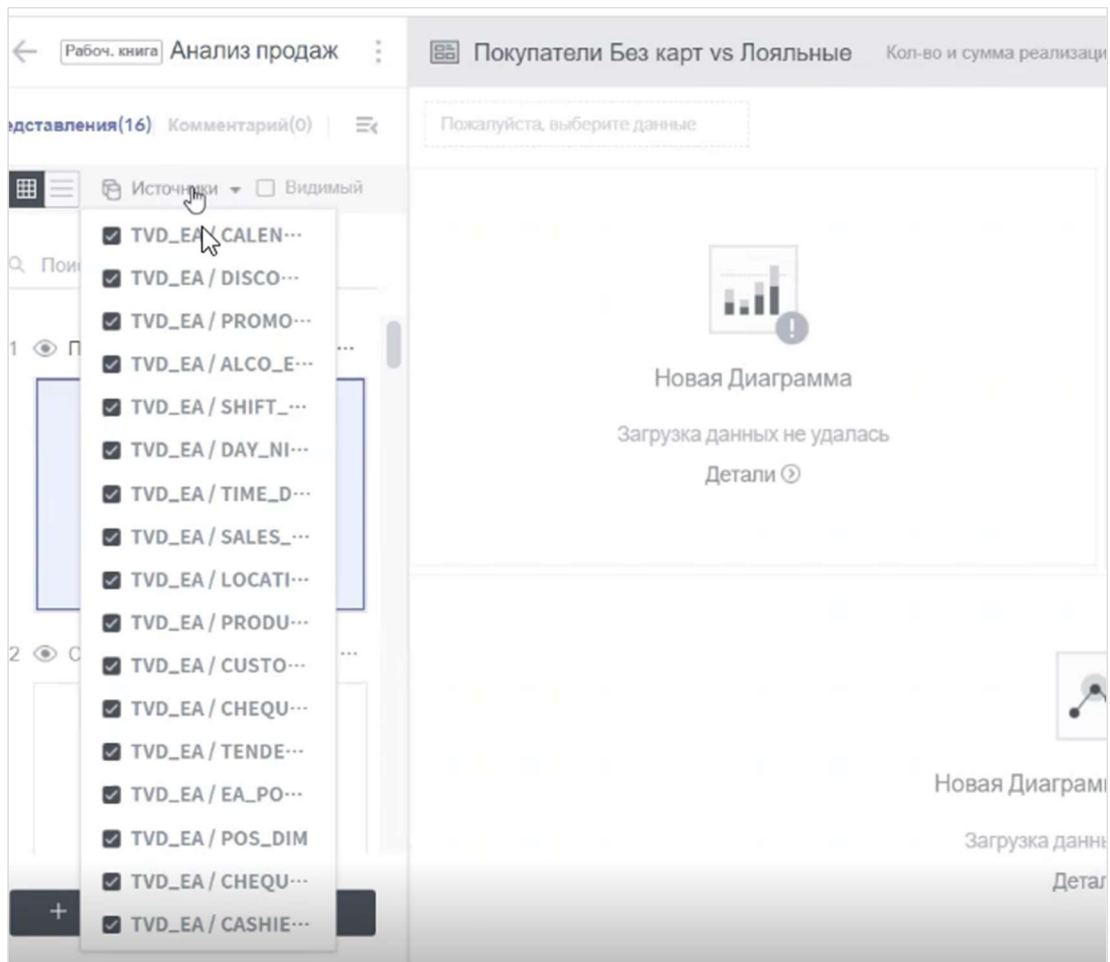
Рабоч. книга Анализ продаж

Покупатели Без карт vs Лояльные

Кол-во и сумма реализаци

едставления(16) Комментарий(0)

Источники Видимый

Пожалуйста, выберите данные

Пои

1

TVD_EA / CALEN···
TVD_EA / DISCO···
TVD_EA / PROMO···
TVD_EA / ALCO_E···
TVD_EA / SHIFT_···
TVD_EA / DAY_NI···
TVD_EA / TIME_D···
TVD_EA / SALES_···
TVD_EA / LOCATI···
TVD_EA / PRODU···
TVD_EA / CUSTO···
TVD_EA / CHEQU···
TVD_EA / TENDE···
TVD_EA / EA_PO···
TVD_EA / POS_DIM
TVD_EA / CHEQU···
TVD_EA / CASHIE···

2

Новая Диаграмма

Загрузка данных не удалась

Детали

Новая Диаграм

Загрузка данны

Детал

+